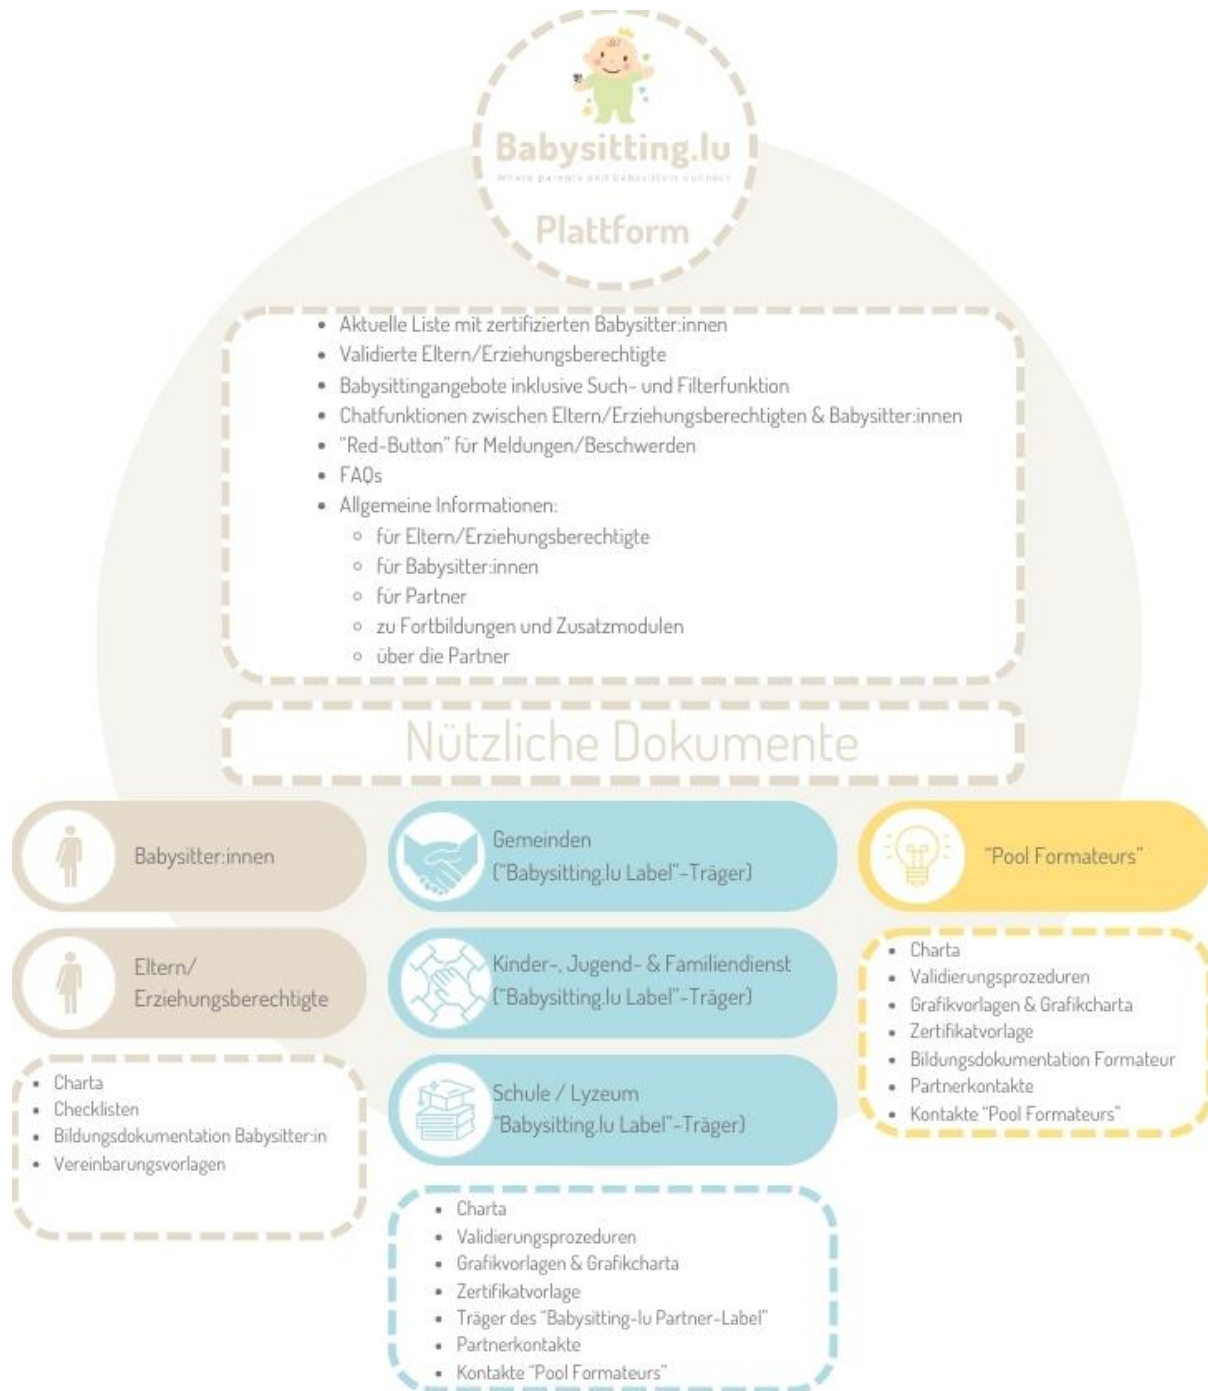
Babysitting.lu
Where parents and babysitters connect

Plattform

- Aktuelle Liste mit zertifizierten Babysitter:innen
- Validierte Eltern/Erziehungsberechtigte
- Babysittingangebote inklusive Such- und Filterfunktion
- Chatfunktionen zwischen Eltern/Erziehungsberechtigten & Babysitter:innen
- "Red-Button" für Meldungen/Beschwerden
- FAQs
- Allgemeine Informationen:
  - für Eltern/Erziehungsberechtigte
  - für Babysitter:innen
  - für Partner
  - zu Fortbildungen und Zusatzmodulen
  - über die Partner

Nützliche Dokumente

Babysitter:innen

Eltern/ Erziehungsberechtigte

- Charta
- Checklisten
- Bildungsdokumentation Babysitter:in
- Vereinbarungsvorlagen

Gemeinden ("Babysitting.lu Label"-Träger)

Kinder-, Jugend- & Familiendienst ("Babysitting.lu Label"-Träger)

Schule / Lyzeum "Babysitting.lu Label"-Träger)

- Charta
- Validierungsprozeduren
- Grafikvorlagen & Grafikcharta
- Zertifikatvorlage
- Träger des "Babysitting-lu Partner-Label"
- Partnerkontakte
- Kontakte "Pool Formateurs"

"Pool Formateurs"

- Charta
- Validierungsprozeduren
- Grafikvorlagen & Grafikcharta
- Zertifikatvorlage
- Bildungsdokumentation Formateur
- Partnerkontakte
- Kontakte "Pool Formateurs"